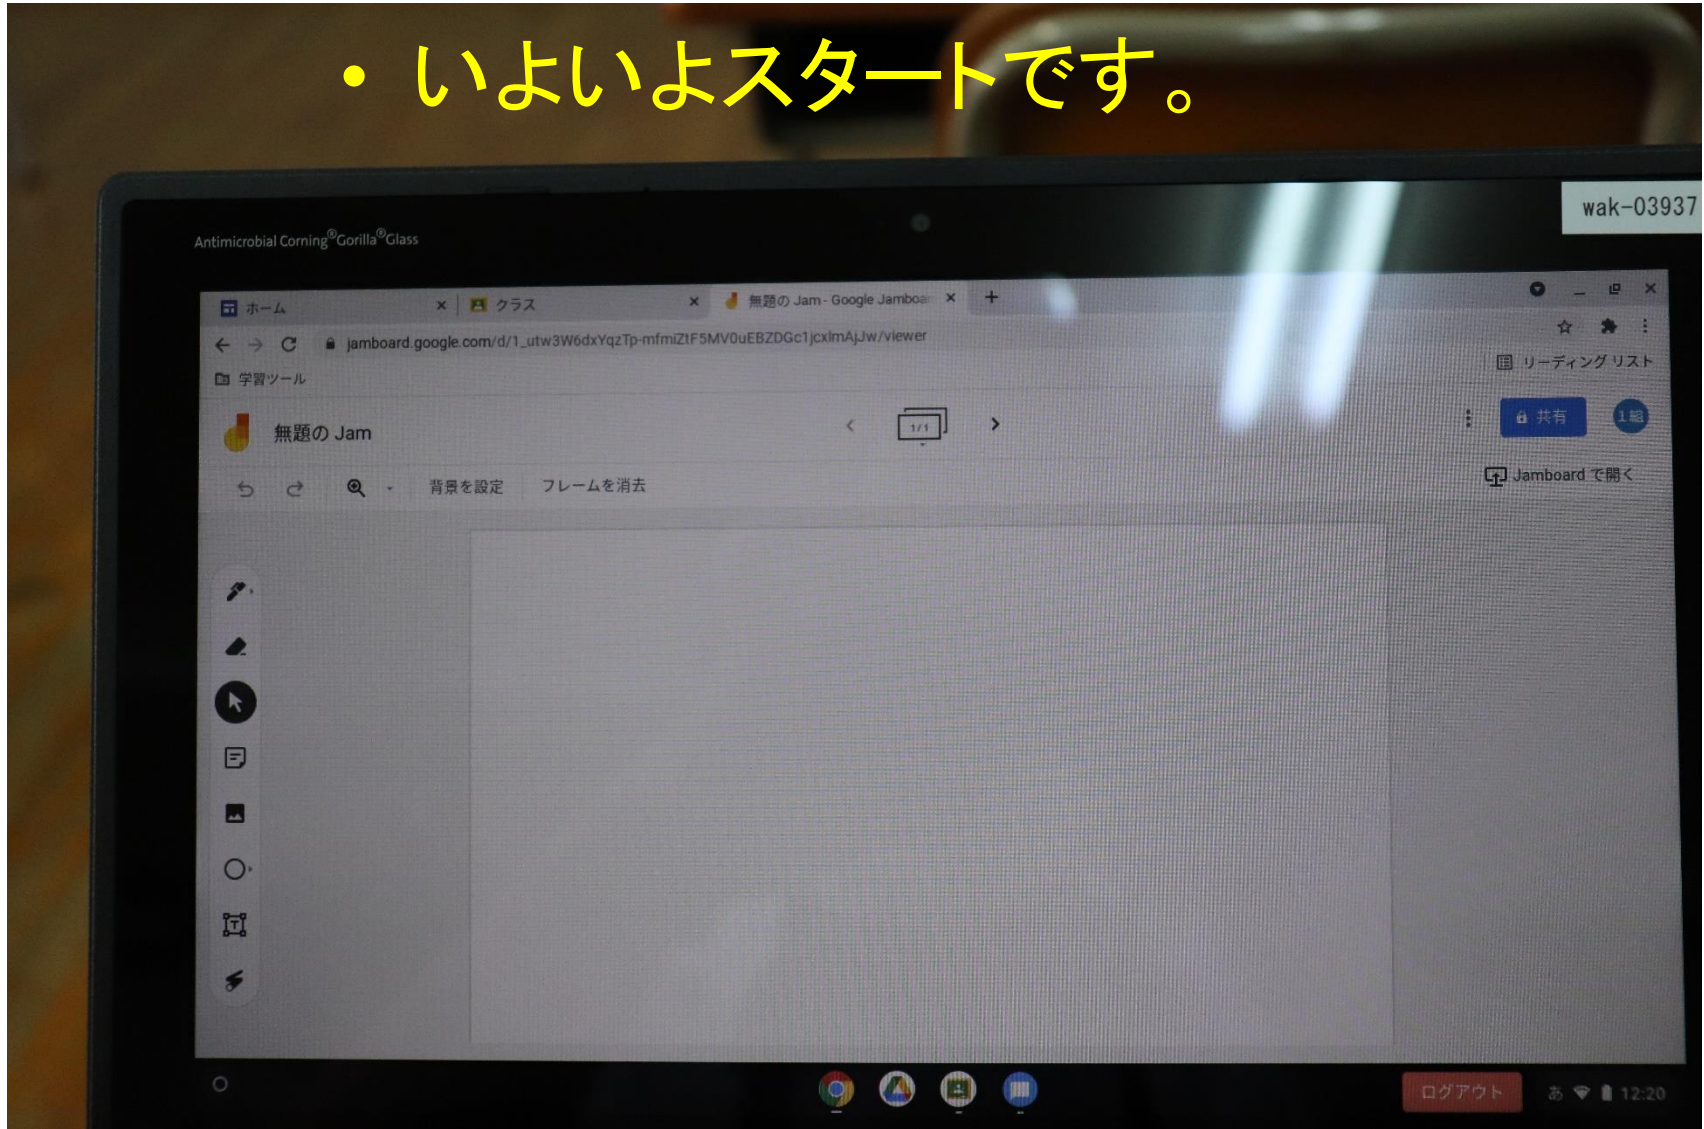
• いよいよスタートです。

wak-03937

Antimicrobial Corning® Gorilla® Glass

ホーム × クラス × 無題の Jam - Google Jamboa ×

jamboard.google.com/d/1_utw3W6dxYqzTp-mfmiZtF5MV0uEBZDGc1jcxlmAjJw/viewer

学習ツール

リーディング リスト

無題の Jam

1/1

共有

Jamboard で開く

背景を設定 フレームを消去

ログアウト

あ 12:20